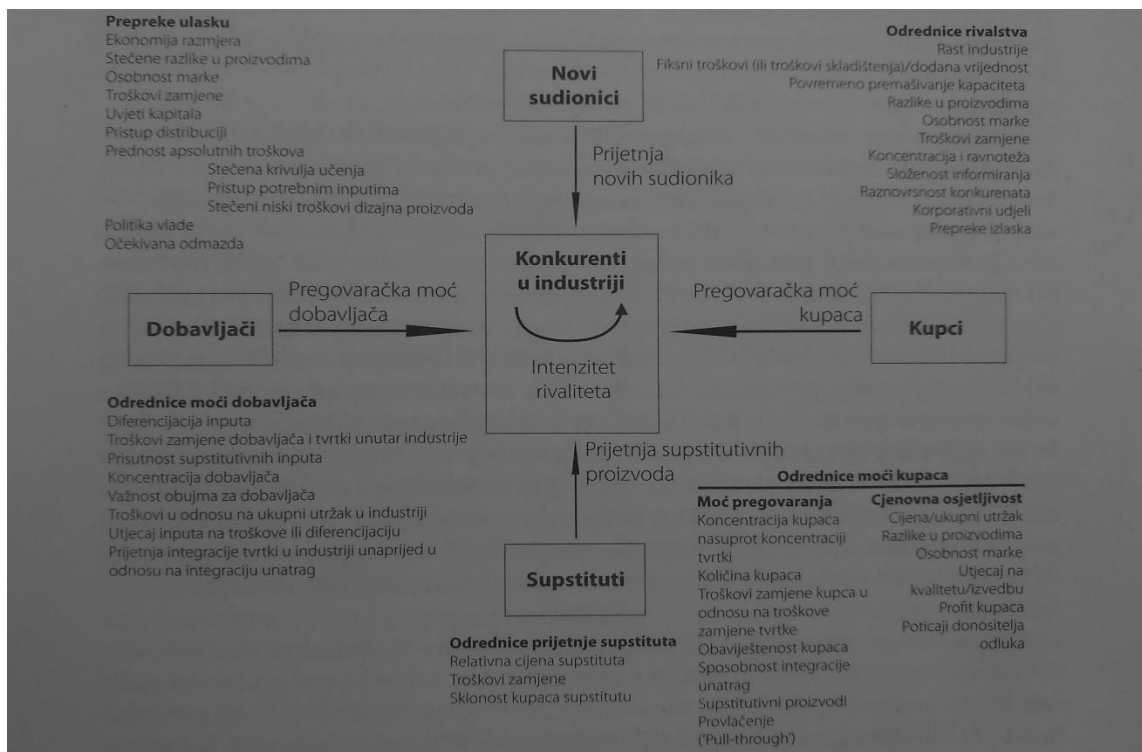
Prepreke ulasku
Ekonomija razmjera
Stečene razlike u proizvodima
Osobnost marke
Troškovi zamjene
Uvjeti kapitala
Pristup distribuciji
Prednost apsolutnih troškova
Stečena krivulja učenja
Pristup potrebnim inputima
Stečeni niski troškovi dizajna proizvoda
Politika vlade
Očekivana odmazda

Novi sudionici

Prijetnja novih sudionika

Odrednice rivalstva
Rast industrije
Fiksni troškovi (ili troškovi skladištenja)/dodana vrijednost
Povremeno premašivanje kapaciteta
Razlike u proizvodima
Osobnost marke
Troškovi zamjene
Koncentracija i ravnoteža
Složenost informiranja
Raznovrsnost konkurenata
Korporativni udjeli
Prepreke izlaska

Dobavljači

Pregovaračka moć dobavljača

Konkurenti u industriji

Intenzitet rivaliteta

Pregovaračka moć kupaca

Kupci

Odrednice moći dobavljača
Diferencijacija inputa
Troškovi zamjene dobavljača i tvrtki unutar industrije
Prisutnost supstitutivnih inputa
Koncentracija dobavljača
Važnost obujma za dobavljača
Troškovi u odnosu na ukupni utržak u industriji
Utjecaj inputa na troškove ili diferencijaciju
Prijetnja integracije tvrtki u industriji unaprijed u odnosu na integraciju unatrag

Prijetnja supstitutivnih proizvoda

Supstituti

Odrednice prijetnje supstituta
Relativna cijena supstituta
Troškovi zamjene
Sklonost kupaca supstitutu

Odrednice moći kupaca

Moć pregovaranja
Koncentracija kupaca nasuprot koncentraciji tvrtki
Količina kupaca
Troškovi zamjene kupca u odnosu na troškove zamjene tvrtke
Obaviještenost kupaca
Sposobnost integracije unatrag
Supstitutivni proizvodi
Provlačenje ('Pull-through')

Cjenovna osjetljivost
Cijena/ukupni utržak
Razlike u proizvodima
Osobnost marke
Utjecaj na kvalitetu/izvedbu
Profit kupaca
Poticaji donositelja odluka